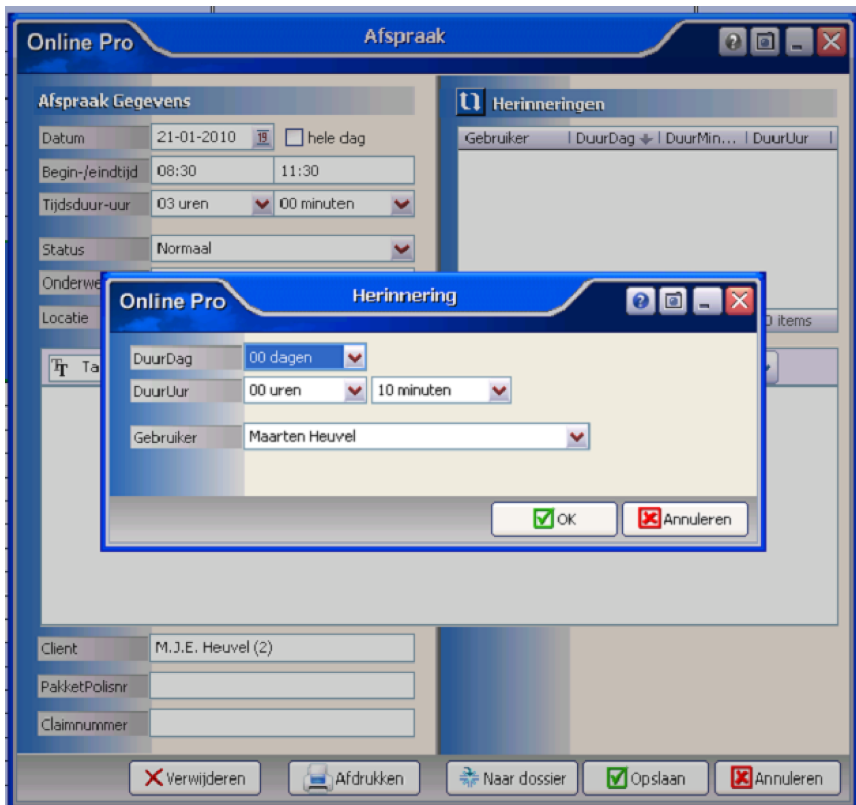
Online Pro

Afspraak

Afspraak Gegevens

Datum 21-01-2010 hele dag

Begin-/eindtijd 08:30 11:30

Tijdsduur-uur 03 uren 00 minuten

Status Normaal

Onderwe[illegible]

Locatie

Ta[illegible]

Herinneringen

| Gebruiker | DuurDag | DuurMin... | DuurUur |
|---|---|---|---|

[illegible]0 items

Online Pro

Herinnering

DuurDag 00 dagen

DuurUur 00 uren 10 minuten

Gebruiker Maarten Heuvel

OK

Annuleren

Client M.J.E. Heuvel (2)

PakketPolisnr

Claimnummer

Verwijderen

Afdrukken

Naar dossier

Opslaan

Annuleren